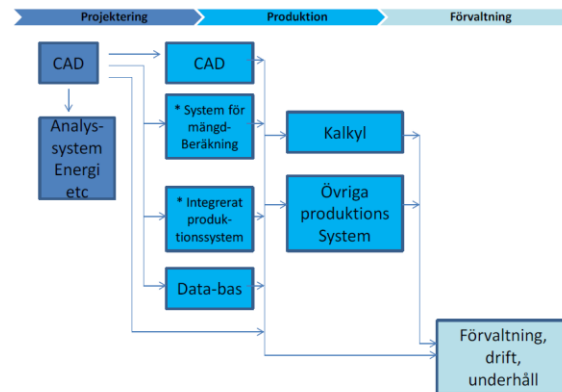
Projektering
Produktion
Förvaltning

CAD

Analys-system Energi etc

CAD

* System för mängd-Beräkning

* Integrerat produktionssystem

Data-bas

Kalkyl

Övriga produktions System

Förvaltning, drift, underhåll